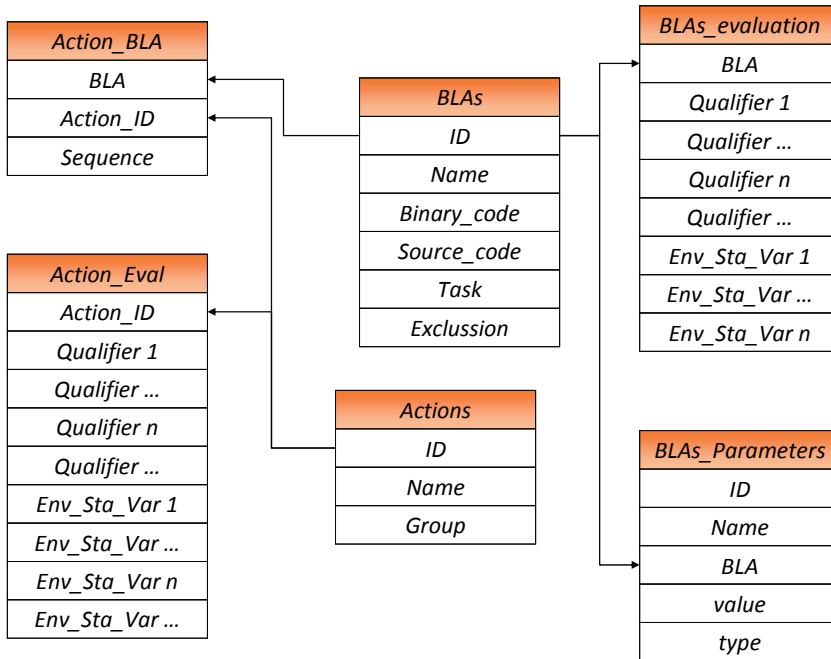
Action_BLA
BLA
Action_ID
Sequence

BLAs
ID
Name
Binary_code
Source_code
Task
Exclussion

BLAs_evaluation
BLA
Qualifier 1
Qualifier …
Qualifier n
Qualifier …
Env_Sta_Var 1
Env_Sta_Var …
Env_Sta_Var n

Action_Eval
Action_ID
Qualifier 1
Qualifier …
Qualifier n
Qualifier …
Env_Sta_Var 1
Env_Sta_Var …
Env_Sta_Var n
Env_Sta_Var …

Actions
ID
Name
Group

BLAs_Parameters
ID
Name
BLA
value
type